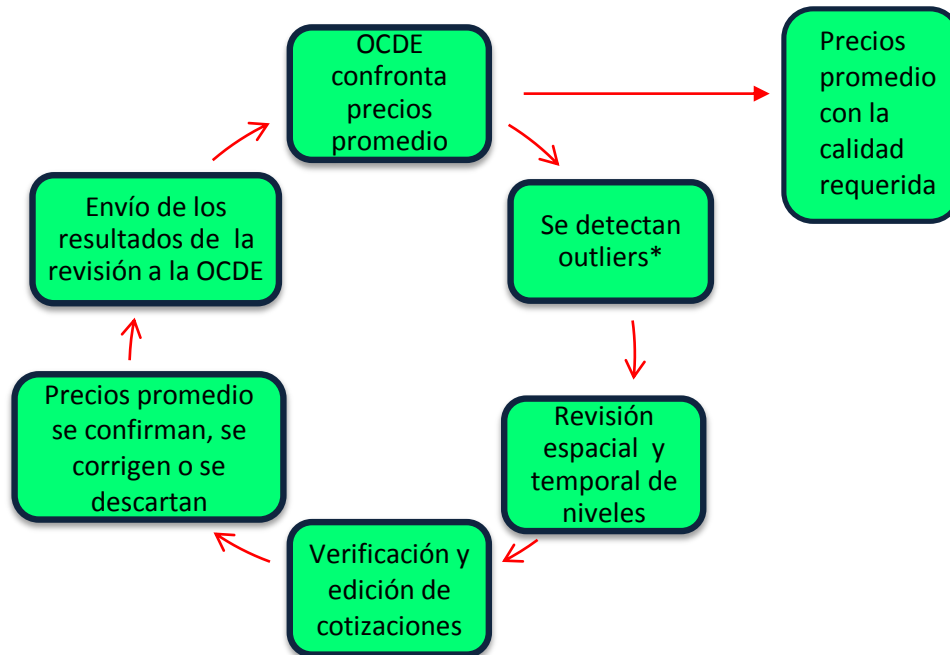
OCDE confronta precios promedio

Precios promedio con la calidad requerida

Se detectan outliers*

Revisión espacial y temporal de niveles

Verificación y edición de cotizaciones

Precios promedio se confirman, se corrigen o se descartan

Envío de los resultados de la revisión a la OCDE